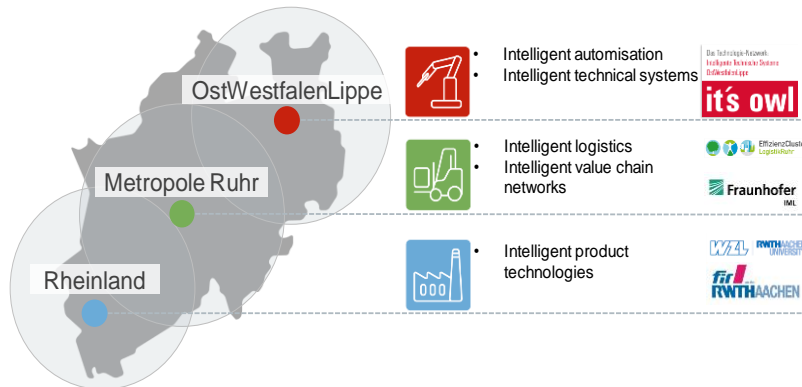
OstWestfalenLippe

Metropole Ruhr

Rheinland

• Intelligent automisation
• Intelligent technical systems

Das Technologie-Netzwerk
Intelligente Technische Systeme
OstWestfalenLippe
it's owl

• Intelligent logistics
• Intelligent value chain networks

EffizienzCluster
LogistikRuhr

Fraunhofer
IML

• Intelligent product technologies

WZL
RWTHAACHEN UNIVERSITY

fir
RWTHAACHEN